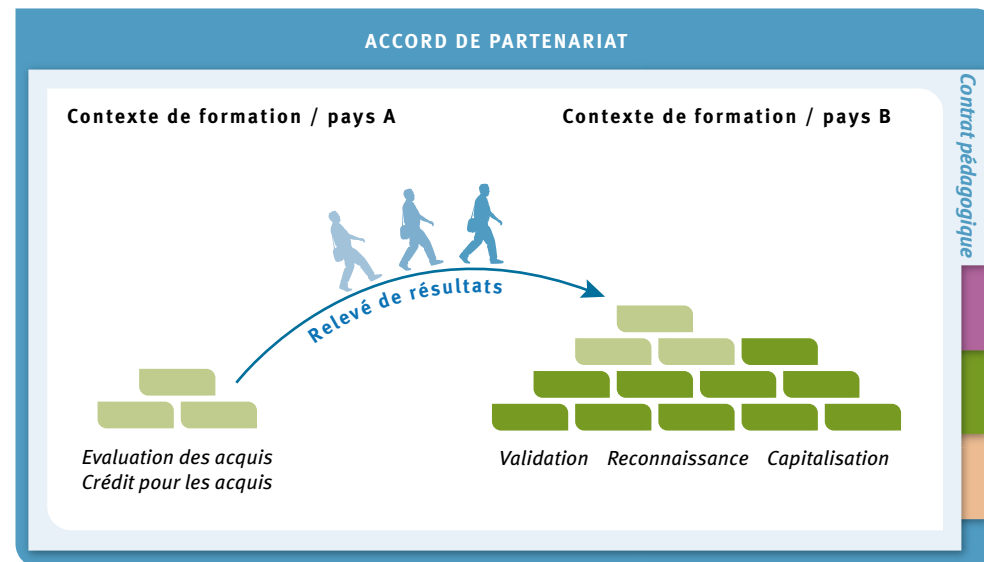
ACCORD DE PARTENARIAT

Contrat pédagogique

Contexte de formation / pays A

Contexte de formation / pays B

Relevé de résultats

Evaluation des acquis
Crédit pour les acquis

Validation Reconnaissance Capitalisation